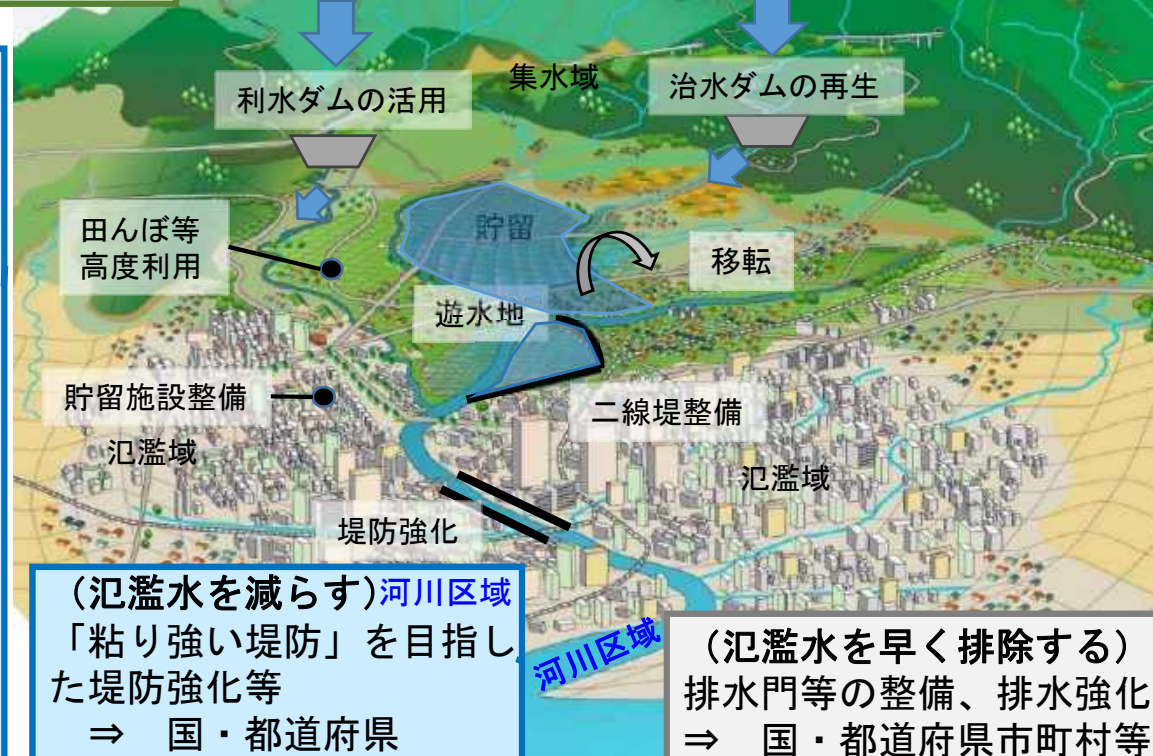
集水域

利水ダムの活用

治水ダムの再生

田んぼ等高度利用

貯留

移転

遊水地

貯留施設整備

二線堤整備

氾濫域

氾濫域

堤防強化

（氾濫水を減らす）河川区域
「粘り強い堤防」を目指した堤防強化等
⇒　国・都道府県

河川区域

（氾濫水を早く排除する）
排水門等の整備、排水強化
⇒　国・都道府県市町村等